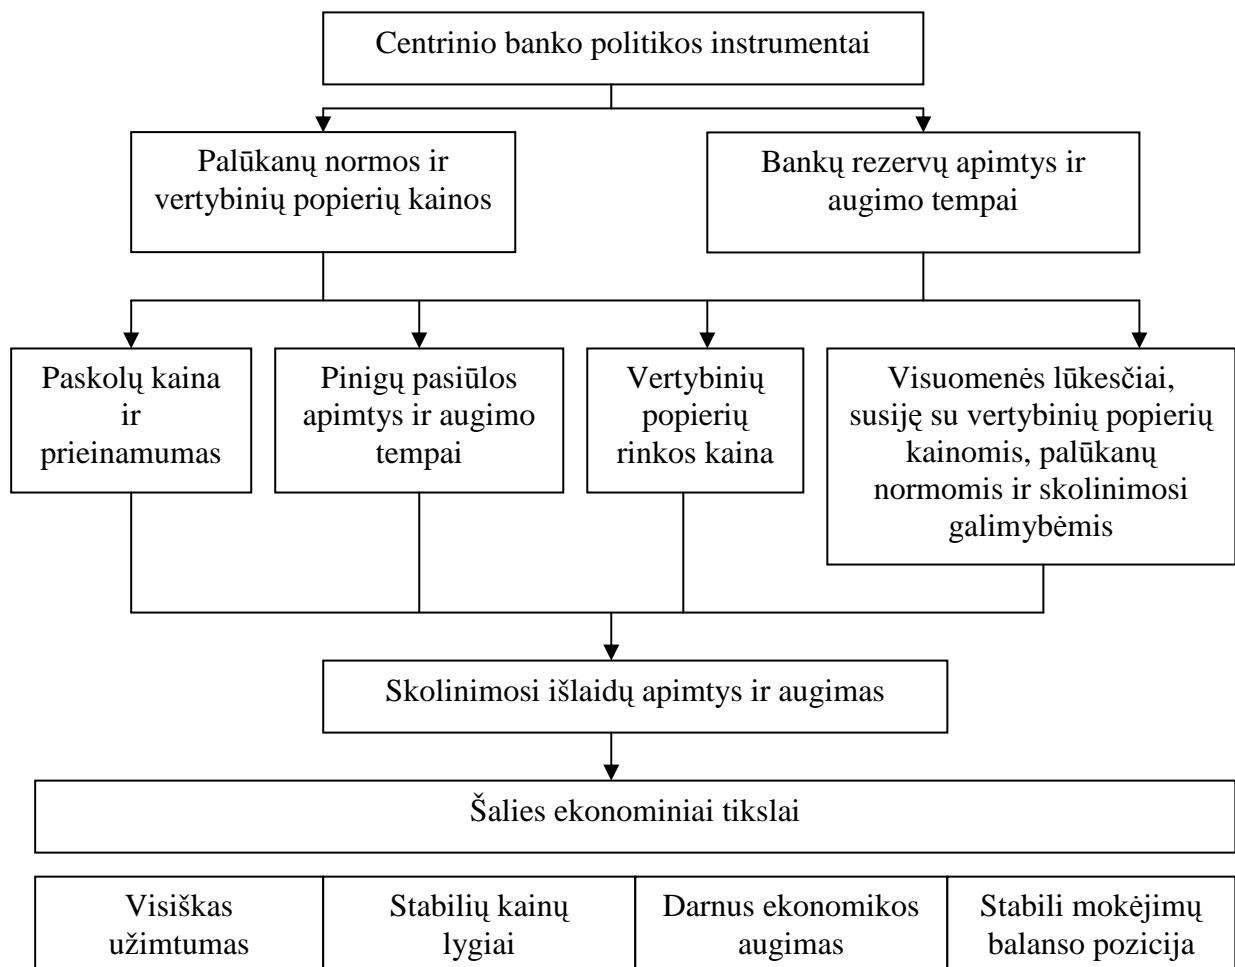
Centrinio banko politikos instrumentai

Palūkanų normos ir vertybinių popierių kainos

Bankų rezervų apimtys ir augimo tempai

Paskolų kaina ir prieinamumas

Pinigų pasiūlos apimtys ir augimo tempai

Vertybinių popierių rinkos kaina

Visuomenės lūkesčiai, susiję su vertybinių popierių kainomis, palūkanų normomis ir skolinimosi galimybėmis

Skolinimosi išlaidų apimtys ir augimas

Šalies ekonominiai tikslai

| Visiškas užimtumas | Stabilių kainų lygiai | Darnus ekonomikos augimas | Stabili mokėjimų balanso pozicija |
|---|---|---|---|